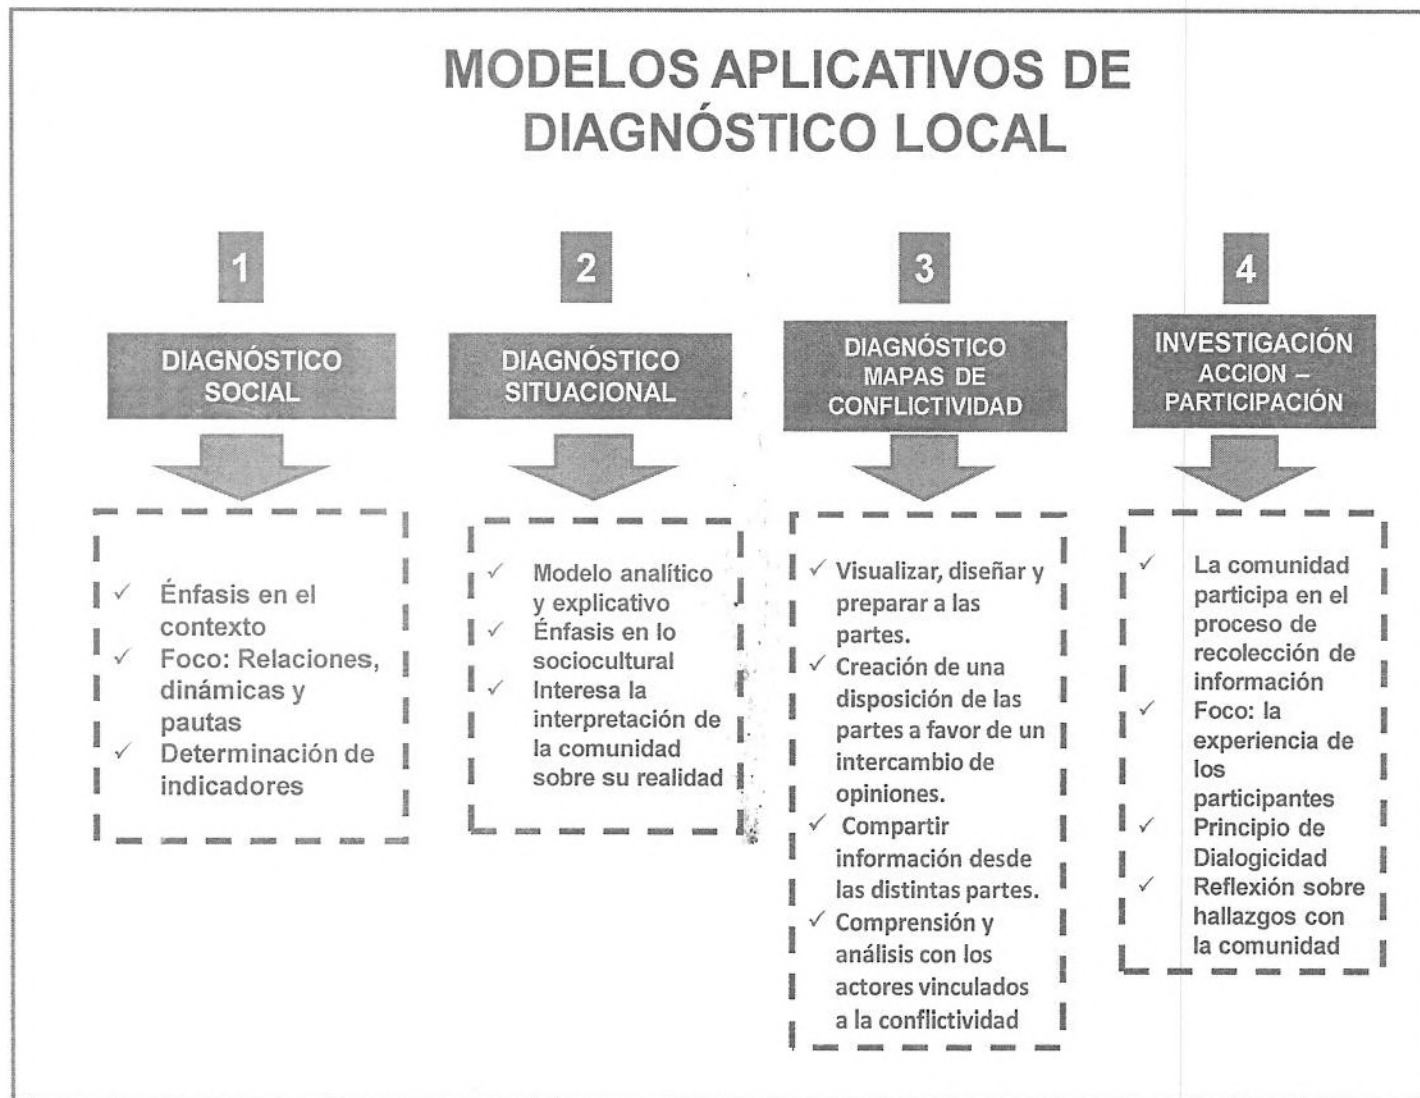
MODELOS APLICATIVOS DE DIAGNÓSTICO LOCAL

1

DIAGNÓSTICO SOCIAL

✓ Énfasis en el contexto
✓ Foco: Relaciones, dinámicas y pautas
✓ Determinación de indicadores

2

DIAGNÓSTICO SITUACIONAL

✓ Modelo analítico y explicativo
✓ Énfasis en lo sociocultural
✓ Interesa la interpretación de la comunidad sobre su realidad

3

DIAGNÓSTICO MAPAS DE CONFLICTIVIDAD

✓ Visualizar, diseñar y preparar a las partes.
✓ Creación de una disposición de las partes a favor de un intercambio de opiniones.
✓ Compartir información desde las distintas partes.
✓ Comprensión y análisis con los actores vinculados a la conflictividad

4

INVESTIGACIÓN ACCION – PARTICIPACIÓN

✓ La comunidad participa en el proceso de recolección de información
✓ Foco: la experiencia de los participantes
✓ Principio de Dialogicidad
✓ Reflexión sobre hallazgos con la comunidad